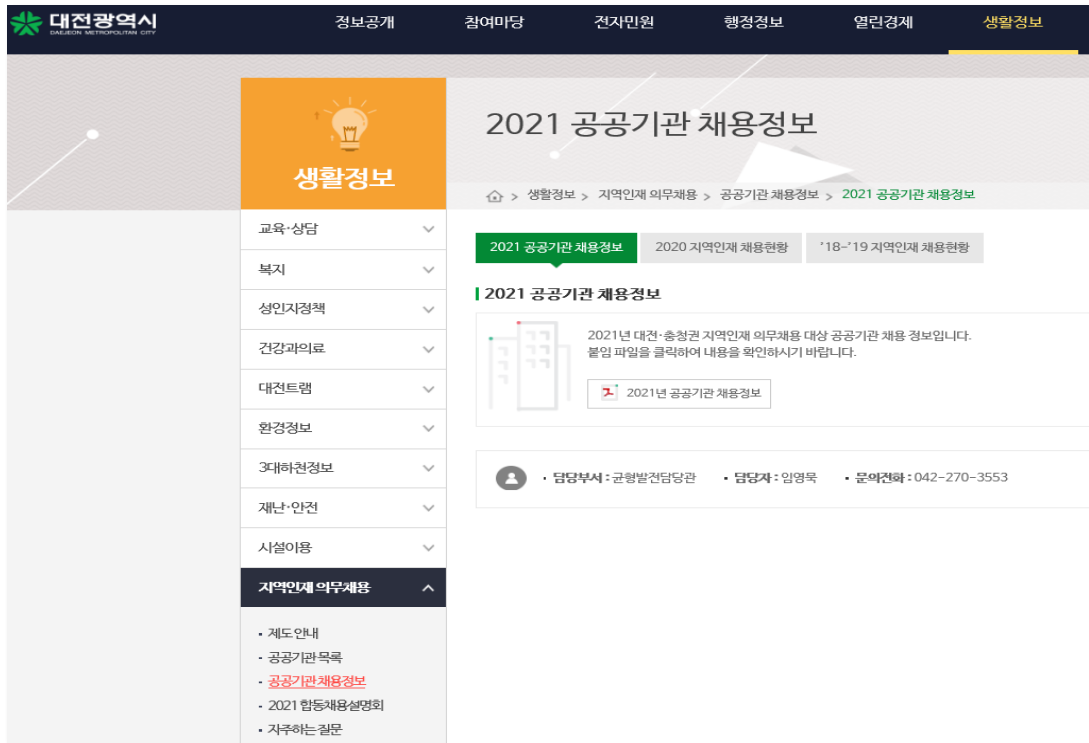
대전광역시
DAEJEON METROPOLITAN CITY

정보공개 참여마당 전자민원 행정정보 열린경제 생활정보

생활정보

2021 공공기관 채용정보

> 생활정보 > 지역인재 의무채용 > 공공기관 채용정보 > 2021 공공기관 채용정보

교육·상담
복지
성인지정책
건강과의료
대전트램
환경정보
3대하천정보
재난·안전
시설이용
지역인재 의무채용
- 제도안내
- 공공기관 목록
- 공공기관채용정보
- 2021 합동채용설명회
- 자주하는 질문

2021 공공기관 채용정보 | 2020 지역인재 채용현황 | '18~'19 지역인재 채용현황

2021 공공기관 채용정보

2021년 대전·충청권 지역인재 의무채용 대상 공공기관 채용 정보입니다.
붙임 파일을 클릭하여 내용을 확인하시기 바랍니다.

2021년 공공기관 채용정보

• 담당부서 : 균형발전담당관 • 담당자 : 임영묵 • 문의전화 : 042-270-3553